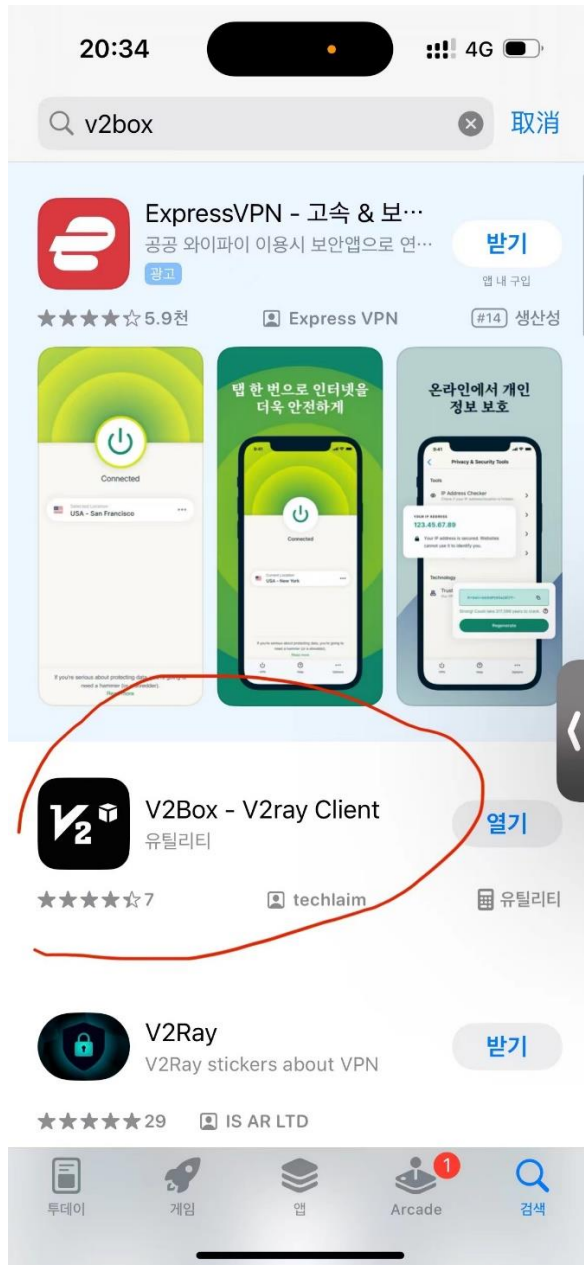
20:34

4G

v2box

취소

ExpressVPN - 고속 & 보…

공공 와이파이 이용시 보안앱으로 연…

광고

받기

앱 내 구입

★★★★☆5.9천

Express VPN

#14 생산성

Connected

USA - San Francisco

탭 한 번으로 인터넷을 더욱 안전하게

Connected

USA - New York

온라인에서 개인 정보 보호

Privacy & Security Tools

IP Address Checker

123.45.67.89

Regenerate

V2Box - V2ray Client

유틸리티

열기

★★★★☆7

techlaim

유틸리티

V2Ray

V2Ray stickers about VPN

받기

★★★★★29

IS AR LTD

투데이

게임

앱

1

Arcade

검색